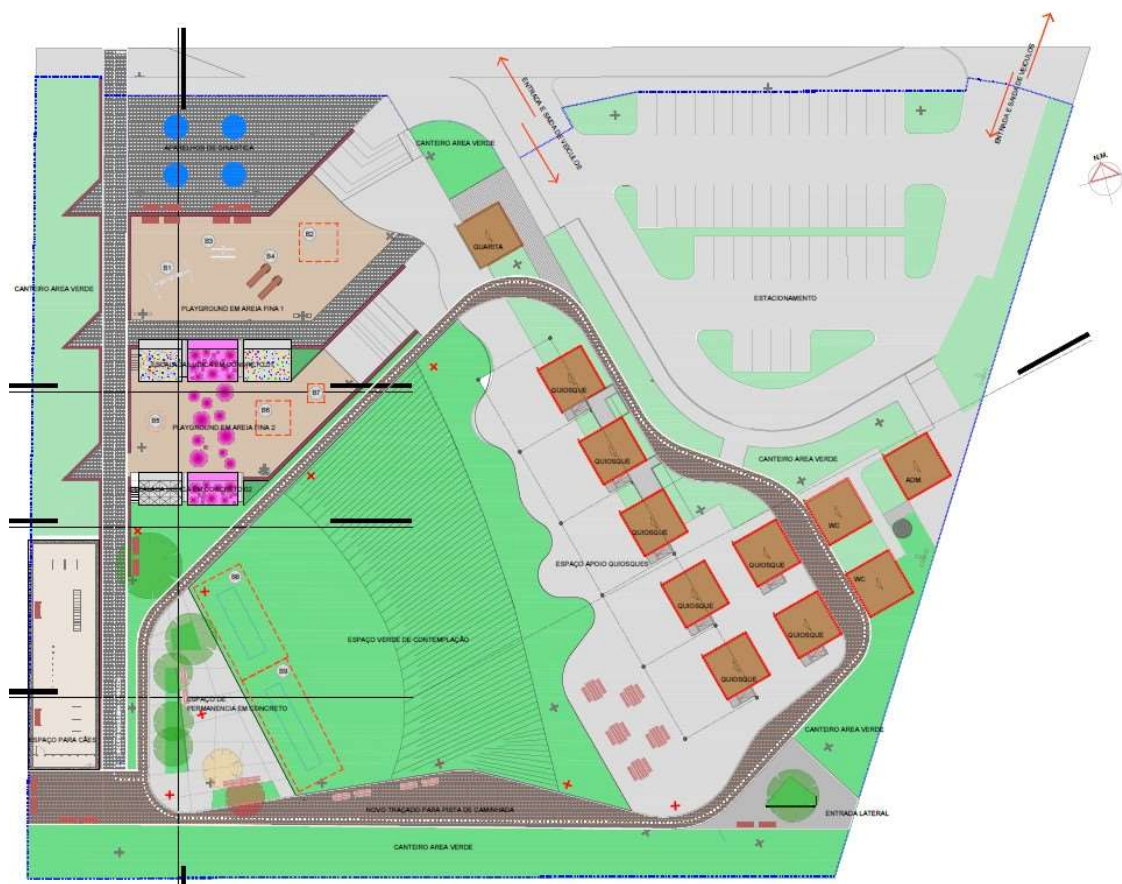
APARELHOS DE GINÁSTICA

CANTEIRO AREA VERDE

ENTRADA E SAÍDA DE VEÍCULOS

ENTRADA E SAÍDA DE VEÍCULOS

N.M.

B3

B2

B1

B4

GUARITA

CANTEIRO AREA VERDE

PLAYGROUND EM AREIA FINA 1

ESTACIONAMENTO

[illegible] EM CONCRETO

B7

B5

B6

PLAYGROUND EM AREIA FINA 2

QUIOSQUE

QUIOSQUE

CANTEIRO AREA VERDE

ADM

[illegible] EM CONCRETO

QUIOSQUE

WC

QUIOSQUE

WC

ESPAÇO APOIO QUIOSQUES

B8

QUIOSQUE

QUIOSQUE

ESPAÇO VERDE DE CONTEMPLAÇÃO

B9

QUIOSQUE

ESPAÇO DE PERMANENCIA EM CONCRETO

CANTEIRO AREA VERDE

ESPAÇO PARA CÃES

NOVO TRAÇADO PARA PISTA DE CAMINHADA

ENTRADA LATERAL

CANTEIRO AREA VERDE